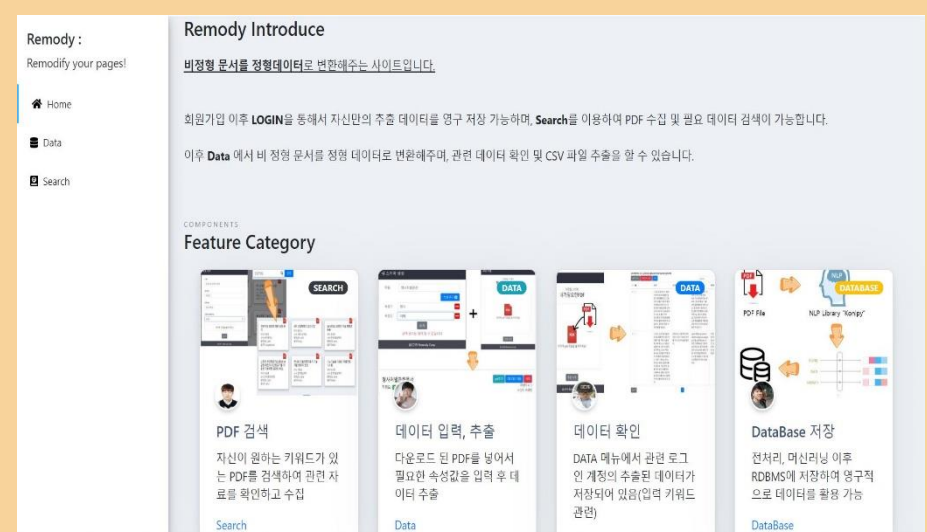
Remody :
Remodify your pages!

Home
Data
Search

Remody Introduce

비정형 문서를 정형데이터로 변환해주는 사이트입니다.

회원가입 이후 LOGIN을 통해서 자신만의 추출 데이터를 영구 저장 가능하며, Search를 이용하여 PDF 수집 및 필요 데이터 검색이 가능합니다.

이후 Data 에서 비 정형 문서를 정형 데이터로 변환해주며, 관련 데이터 확인 및 CSV 파일 추출을 할 수 있습니다.

COMPONENTS
Feature Category

SEARCH
DATA
DATA
PDF File
NLP Library "Konlpy"
DATABASE

PDF 검색
자신이 원하는 키워드가 있는 PDF를 검색하여 관련 자료를 확인하고 수집
Search

데이터 입력, 추출
다운로드 된 PDF를 넣어서 필요한 속성값을 입력 후 데이터 추출
Data

데이터 확인
DATA 메뉴에서 관련 로그인 계정의 추출된 데이터가 저장되어 있음(입력 키워드 관련)

DataBase 저장
전처리, 머신러닝 이후 RDBMS에 저장하여 영구적으로 데이터를 활용 가능
DataBase